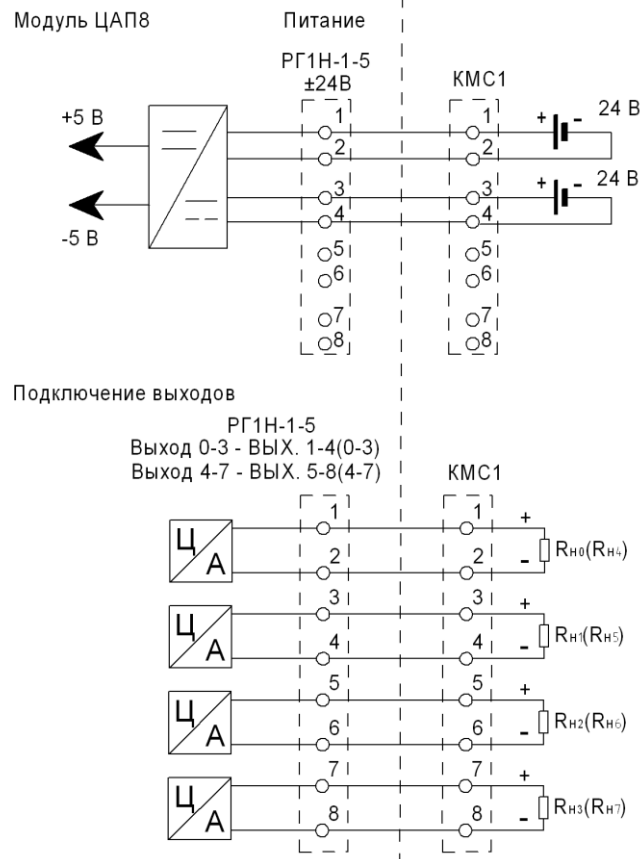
Модуль ЦАП8

Питание

РГ1Н-1-5
±24В

КМС1

+5 В

-5 В

1
2
3
4
5
6
7
8

1
2
3
4
5
6
7
8

24 В

24 В

Подключение выходов

РГ1Н-1-5
Выход 0-3 - ВЫХ. 1-4(0-3)
Выход 4-7 - ВЫХ. 5-8(4-7)

КМС1

Ц
А

Ц
А

Ц
А

Ц
А

1
2
3
4
5
6
7
8

1
2
3
4
5
6
7
8

+
-
Rн0(Rн4)

+
-
Rн1(Rн5)

+
-
Rн2(Rн6)

+
-
Rн3(Rн7)